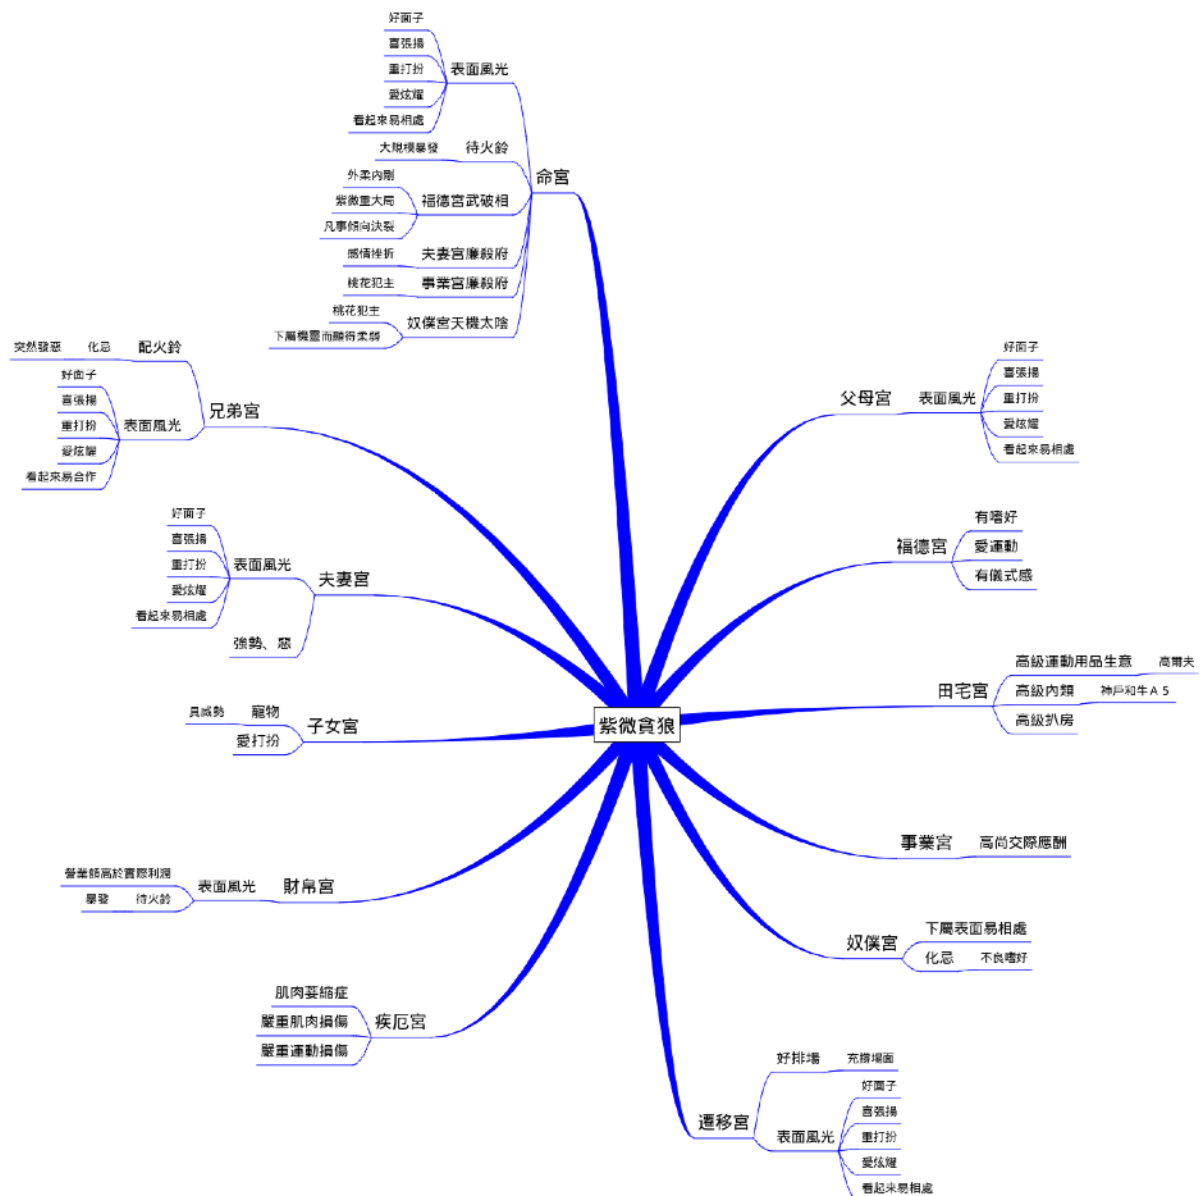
紫微貪狼

命宮
表面風光
好面子
喜張揚
重打扮
愛炫耀
看起來易相處
待火鈴
大規模暴發
福德宮武破相
外柔內剛
紫微重大局
凡事傾向決裂
夫妻宮廉殺府
感情挫折
事業宮廉殺府
桃花犯主
奴僕宮天機太陰
桃花犯主
下屬機靈而願得柔順

兄弟宮
配火鈴
化忌
突然發惡
表面風光
好面子
喜張揚
重打扮
愛炫耀
看起來易合作

夫妻宮
表面風光
好面子
喜張揚
重打扮
愛炫耀
看起來易相處
強勢、惡

子女宮
寵物
具威勢
愛打扮

財帛宮
表面風光
營業額高於實際利潤
待火鈴
暴發

疾厄宮
肌肉萎縮症
嚴重肌肉損傷
嚴重運動損傷

遷移宮
好排場
充撐場面
表面風光
好面子
喜張揚
重打扮
愛炫耀
看起來易相處

父母宮
表面風光
好面子
喜張揚
重打扮
愛炫耀
看起來易相處

福德宮
有嗜好
愛運動
有儀式感

田宅宮
高級運動用品生意
高爾夫
高級肉類
神戶和牛A5
高級扒房

事業宮
高尚交際應酬

奴僕宮
下屬表面易相處
化忌
不良嗜好